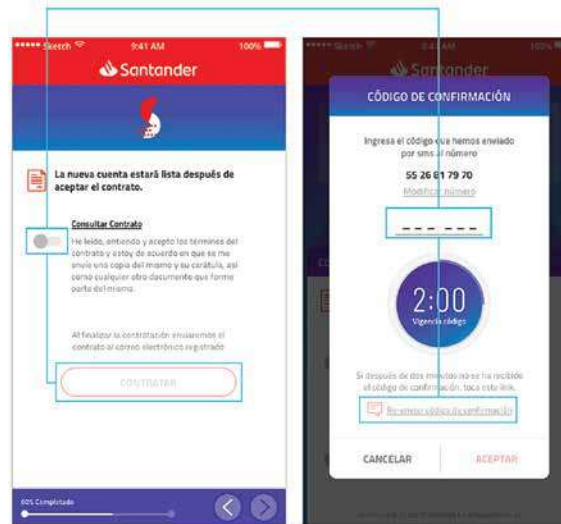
••••• Sketch 9:41 AM 100%

Santander

La nueva cuenta estará lista después de aceptar el contrato.

Consultar Contrato

He leído, entiendo y acepto los términos del contrato y estoy de acuerdo en que se me envíe una copia del mismo y su carátula, así como cualquier otro documento que forme parte del mismo.

Al finalizar la contratación enviaremos el contrato al correo electrónico registrado

CONTRATAR

60% Completado

••••• Sketch 9:41 AM 100%

Santander

CÓDIGO DE CONFIRMACIÓN

Ingresa el código que hemos enviado por sms al número

55 26 81 79 70

Modificar número

_ _ _ _ _ _

2:00

Vigencia código

Si después de dos minutos no se ha recibido el código de confirmación, toca este link.

Reenviar código de confirmación

CANCELAR

ACEPTAR